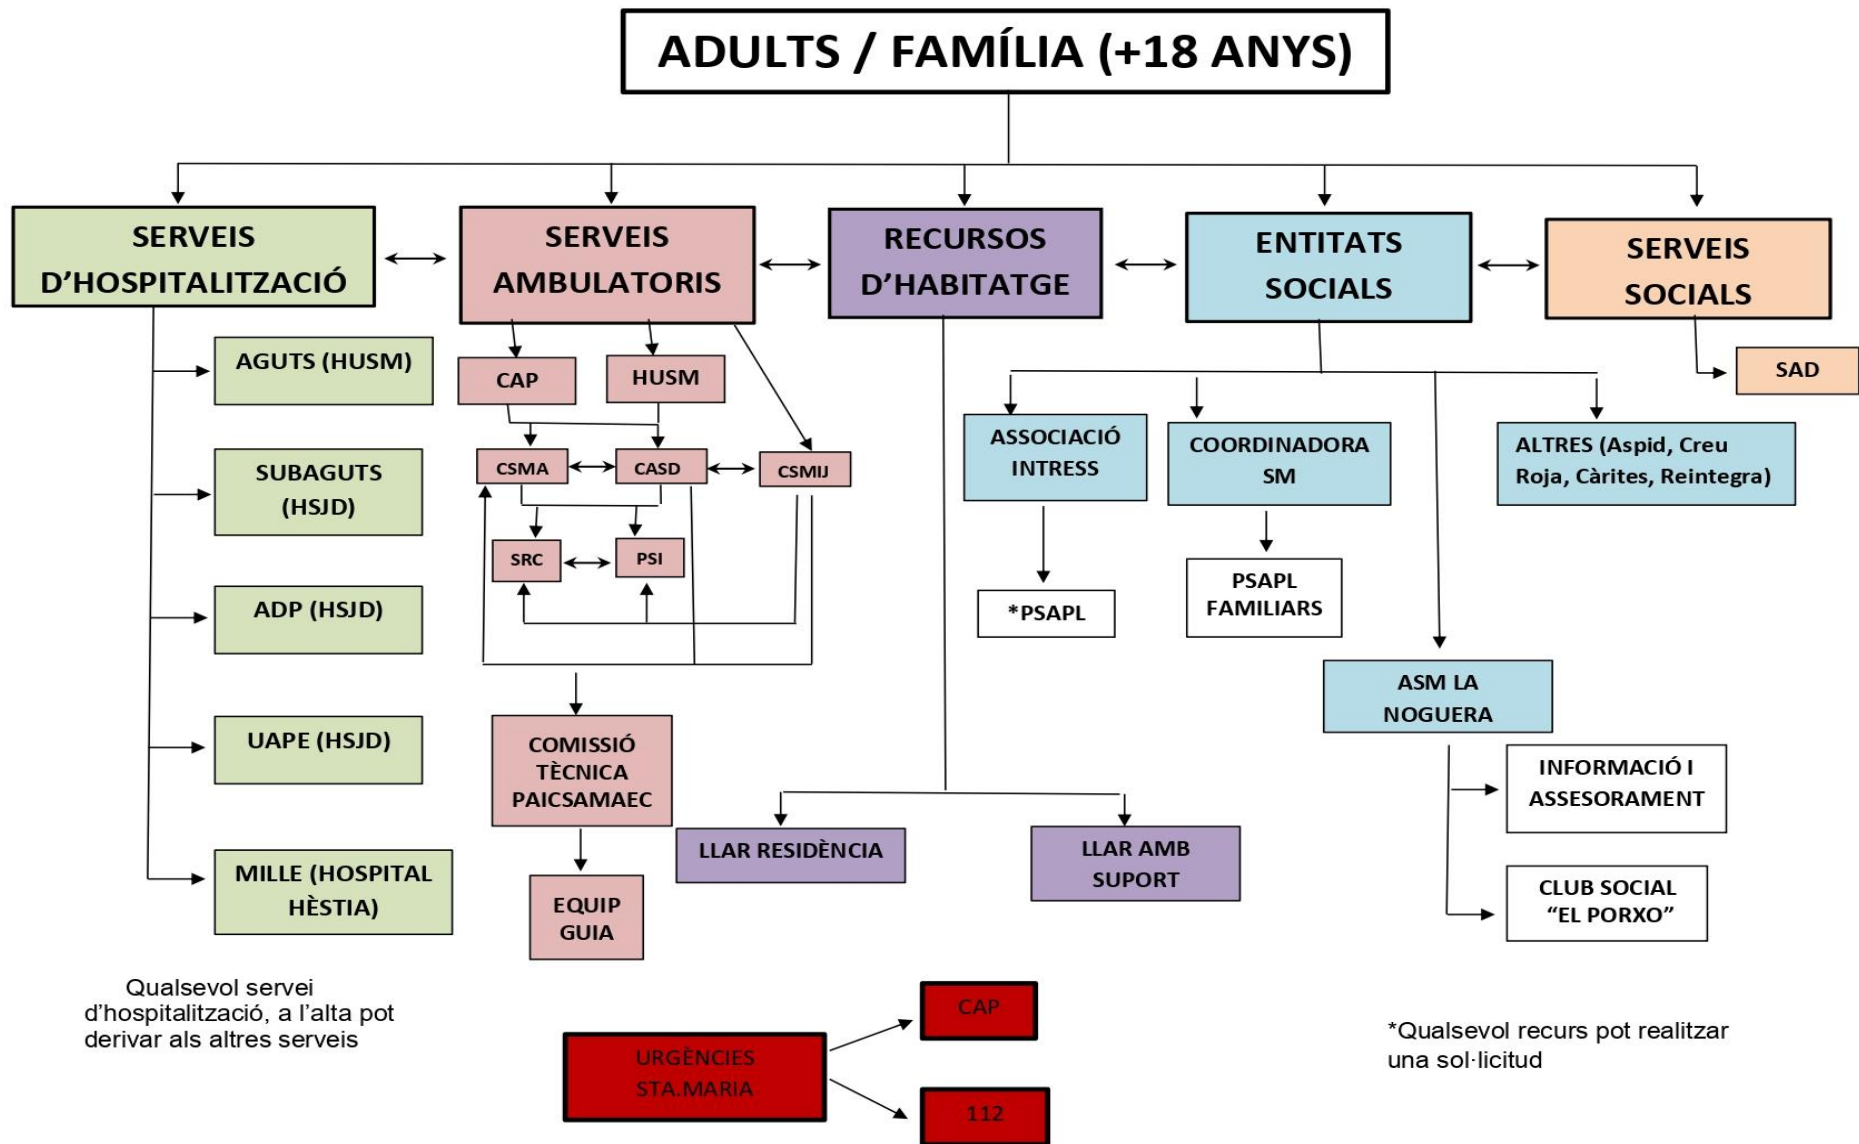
ADULTS / FAMÍLIA (+18 ANYS)

SERVEIS D'HOSPITALITZACIÓ

SERVEIS AMBULATORIS

RECURSOS D'HABITATGE

ENTITATS SOCIALS

SERVEIS SOCIALS

AGUTS (HUSM)

SUBAGUTS (HSJD)

ADP (HSJD)

UAPE (HSJD)

MILLE (HOSPITAL HÈSTIA)

CAP

HUSM

CSMA

CASD

CSMIJ

SRC

PSI

COMISSIÓ TÈCNICA PAICSAMAEC

EQUIP GUIA

LLAR RESIDÈNCIA

LLAR AMB SUPORT

ASSOCIACIÓ INTRESS

*PSAPL

COORDINADORA SM

PSAPL FAMILIARS

ALTRES (Aspid, Creu Roja, Càrites, Reintegra)

SAD

ASM LA NOGUERA

INFORMACIÓ I ASSESORAMENT

CLUB SOCIAL "EL PORXO"

Qualsevol servei d'hospitalització, a l'alta pot derivar als altres serveis

URGÈNCIES STA.MARIA

CAP

112

*Qualsevol recurs pot realitzar una sol·licitud